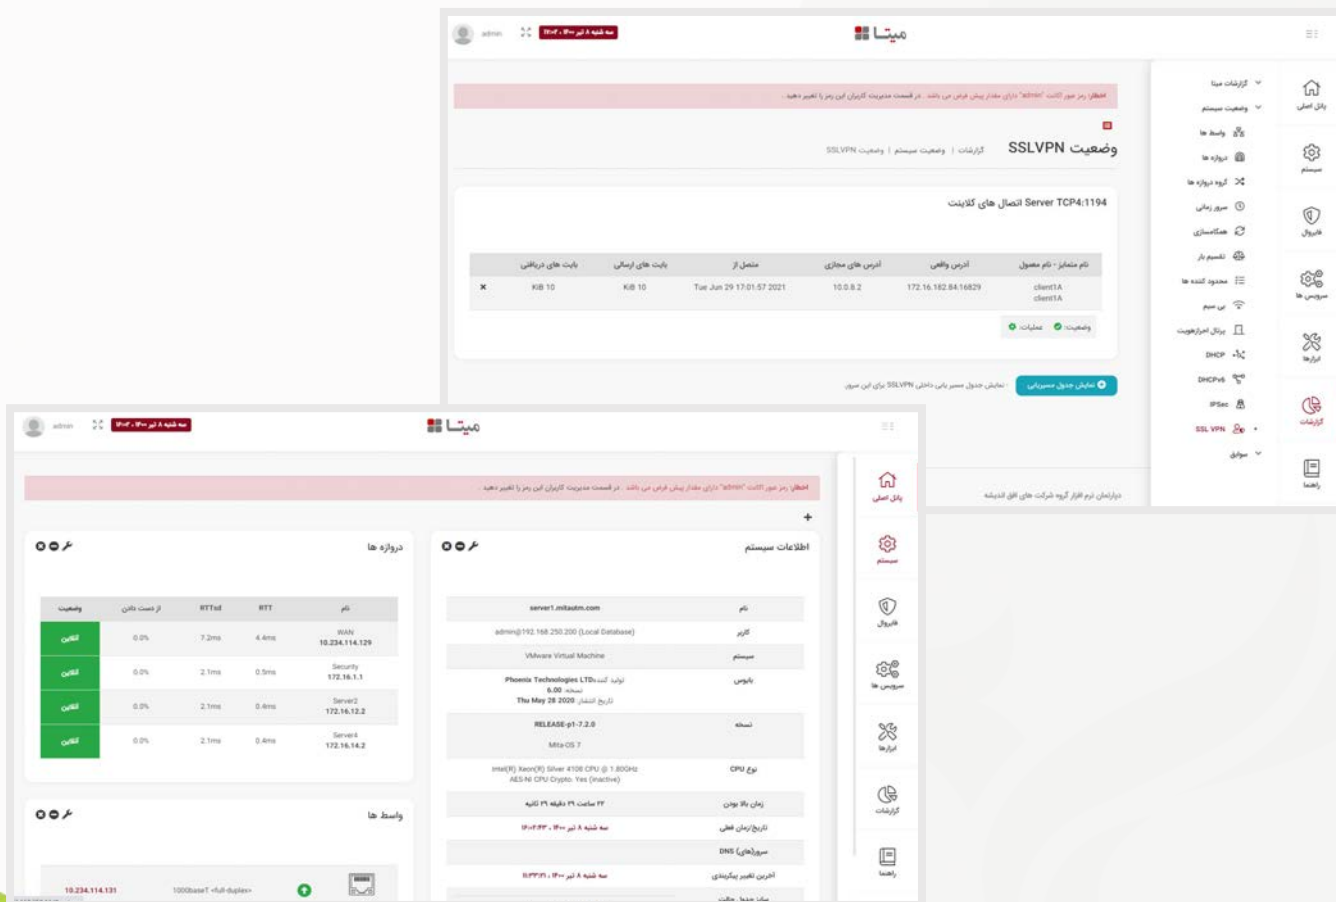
admin سه شنبه ۸ تیر ۱۴۰۰ - ۱۲:۰۴

میتا

اخطار: رمز عبور اکانت "admin" دارای مقدار پیش فرض می باشد . در قسمت مدیریت کاربران این رمز را تغییر دهید .

وضعیت SSLVPN
گزارشات | وضعیت سیستم | وضعیت SSLVPN

Server TCP4:1194 اتصال های کلاینت

| نام متمایز - نام معمول | آدرس واقعی | آدرس های مجازی | متصل از | بایت های ارسالی | بایت های دریافتی | |
|---|---|---|---|---|---|---|
| client1A client1A | 172.16.182.84:16829 | 10.0.8.2 | Tue Jun 29 17:01:57 2021 | KiB 10 | KiB 10 | × |

وضعیت: عملیات:

نمایش جدول مسیریابی - نمایش جدول مسیر یابی داخلی SSLVPN برای این سرور

دارنده نرم افزار گروه شرکت های افق اندیشه

گزارشات میتا
وضعیت سیستم
واسط ها
دروازه ها
گروه دروازه ها
سرور زمانی
همگامسازی
تقسیم بار
محدود کننده ها
بی سیم
پرتال احرازهویت
DHCP
DHCPv6
IPSec
SSL VPN
سوابق

پانل اصلی
سیستم
فایروال
سرویس ها
ابزارها
گزارشات
راهنما

admin سه شنبه ۸ تیر ۱۴۰۰ - ۱۲:۰۳

میتا

اخطار: رمز عبور اکانت "admin" دارای مقدار پیش فرض می باشد . در قسمت مدیریت کاربران این رمز را تغییر دهید .

+

اطلاعات سیستم

| | |
|---|---|
| نام | server1.mitautm.com |
| کاربر | admin@192.168.250.200 (Local Database) |
| سیستم | VMware Virtual Machine |
| بایوس | تولید کننده: Phoenix Technologies LTD نسخه: 6.00 تاریخ انتشار: Thu May 28 2020 |
| نسخه | RELEASE-p1-7.2.0 Mita-OS 7 |
| نوع CPU | Intel(R) Xeon(R) Silver 4108 CPU @ 1.80GHz AES-NI CPU Crypto: Yes (inactive) |
| زمان بالا بودن | ۲۲ ساعت ۲۹ دقیقه ۲۱ ثانیه |
| تاریخ/زمان فعلی | سه شنبه ۸ تیر ۱۴۰۰ - ۱۲:۰۲:۴۳ |
| سرور(های) DNS | |
| آخرین تغییر پیکربندی | سه شنبه ۸ تیر ۱۴۰۰ - ۱۱:۳۳:۲۱ |

دروازه ها

| نام | RTT | RTTsd | از دست دادن | وضعیت |
|---|---|---|---|---|
| WAN 10.234.114.129 | 4.4ms | 7.2ms | 0.0% | آنلاین |
| Security 172.16.1.1 | 0.5ms | 2.1ms | 0.0% | آنلاین |
| Server2 172.16.12.2 | 0.4ms | 2.1ms | 0.0% | آنلاین |
| Server4 172.16.14.2 | 0.4ms | 2.1ms | 0.0% | آنلاین |

واسط ها

10.234.114.131 1000baseT <full-duplex>

پانل اصلی
سیستم
فایروال
سرویس ها
ابزارها
گزارشات
راهنما